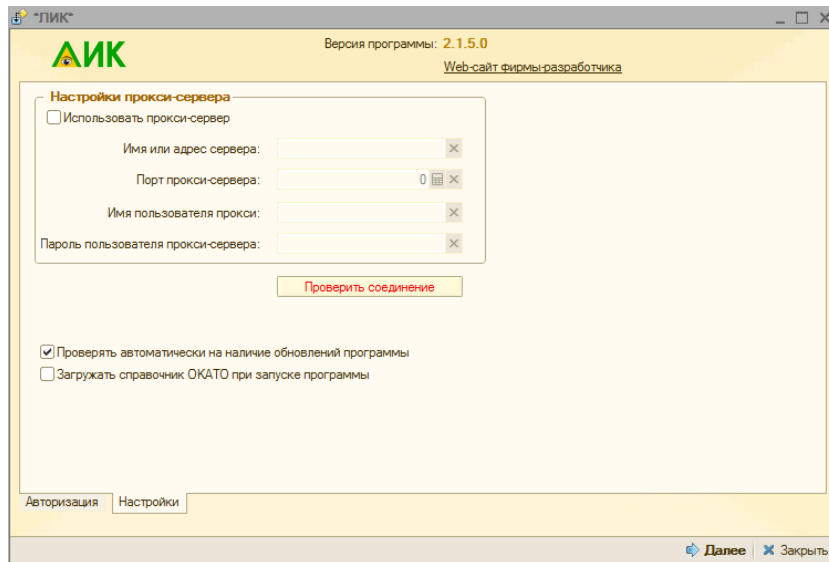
"ЛИК"

ЛИК

Версия программы: 2.1.5.0

Web-сайт фирмы-разработчика

Настройки прокси-сервера

Использовать прокси-сервер

Имя или адрес сервера:

Порт прокси-сервера: 0

Имя пользователя прокси:

Пароль пользователя прокси-сервера:

Проверить соединение

Проверять автоматически на наличие обновлений программы

Загружать справочник ОКАТО при запуске программы

Авторизация | Настройки

Далее | Закрыть